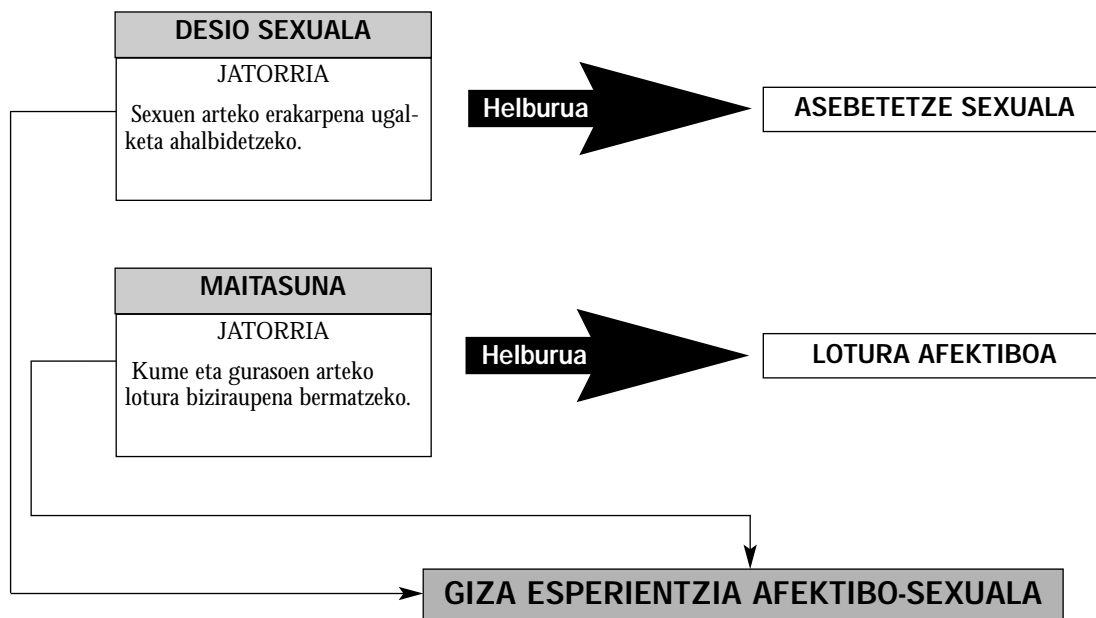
DESIO SEXUALA

JATORRIA

Sexuen arteko erakarpena ugalketa ahalbidetzeko.

Helburua

ASEBETETZE SEXUALA

MAITASUNA

JATORRIA

Kume eta gurasoen arteko lotura biziraupena bermatzeko.

Helburua

LOTURA AFEKTIBOA

GIZA ESPERIENTZIA AFEKTIBO-SEXUALA